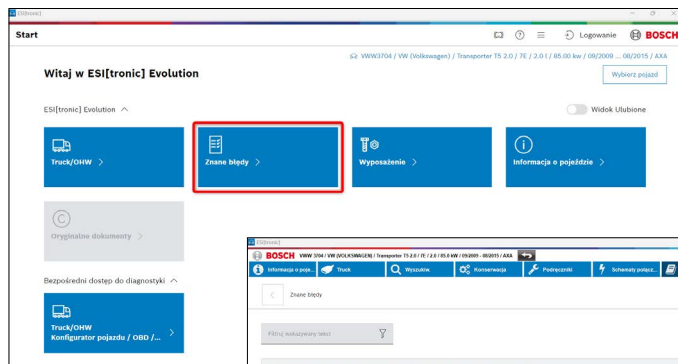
ESI[tronic]

Start

Logowanie BOSCH

VWW3704 / VW (Volkswagen) / Transporter T5 2.0 / 7E / 2.0 l / 85.00 kw / 09/2009 ... 08/2015 / AXA

Witaj w ESI[tronic] Evolution

Wybierz pojazd

ESI[tronic] Evolution

Widok Ulubione

Truck/OHW >

Znane błędy >

Wyposażenie >

Informacja o pojeździe >

Oryginalne dokumenty >

Bezpośredni dostęp do diagnostyki

Truck/OHW
Konfigurator pojazdu / OBD / ... >

ESI[tronic]

BOSCH VWW 3704 / VW (VOLKSWAGEN) / Transporter T5 2.0 / 7E / 2.0 / 85.0 kW / 09/2009 - 08/2015 / AXA

Informacja o poje... | Truck | Wyszukiw. | Konserwacja | Podręczniki | Schematy połącz...

Znane błędy

Filtruj wskazywany tekst